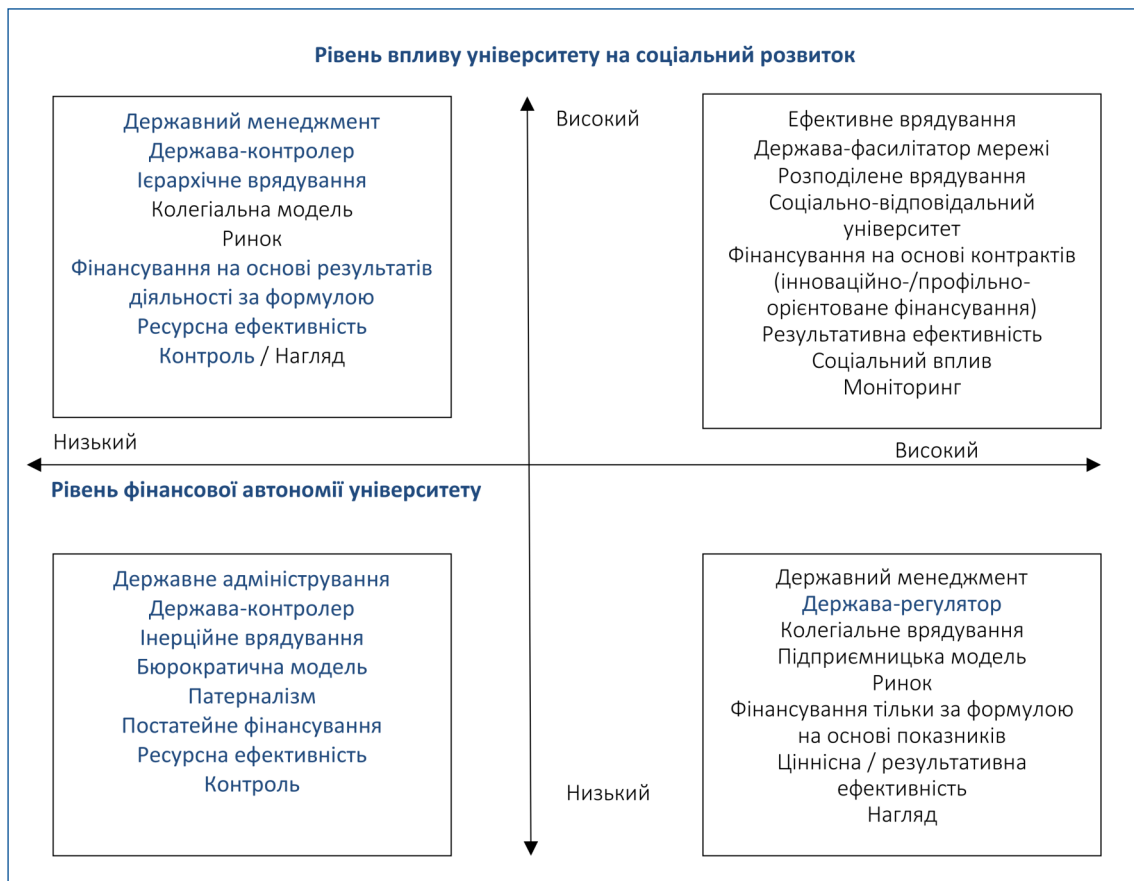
Рівень впливу університету на соціальний розвиток

Державний менеджмент
Держава-контролер
Ієрархічне врядування
Колегіальна модель
Ринок
Фінансування на основі результатів діяльності за формулою
Ресурсна ефективність
Контроль / Нагляд

Високий

Ефективне врядування
Держава-фасилітатор мережі
Розподілене врядування
Соціально-відповідальний університет
Фінансування на основі контрактів (інноваційно-/профільно-орієнтоване фінансування)
Результативна ефективність
Соціальний вплив
Моніторинг

Низький

Високий

Рівень фінансової автономії університету

Державне адміністрування
Держава-контролер
Інерційне врядування
Бюрократична модель
Патерналізм
Постатейне фінансування
Ресурсна ефективність
Контроль

Низький

Державний менеджмент
Держава-регулятор
Колегіальне врядування
Підприємницька модель
Ринок
Фінансування тільки за формулою на основі показників
Ціннісна / результативна ефективність
Нагляд